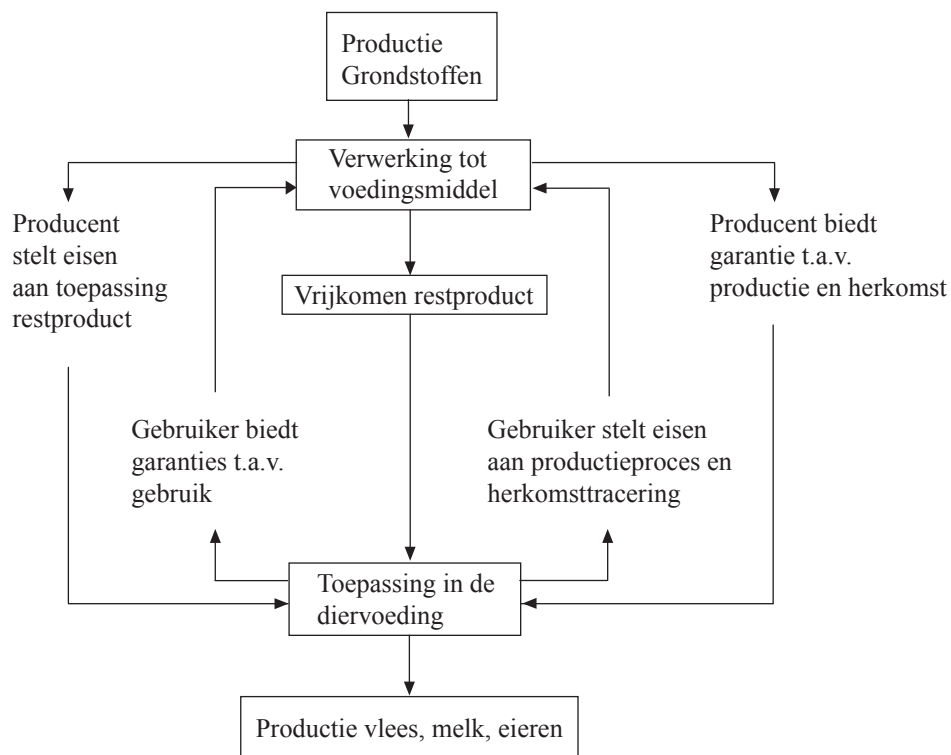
Productie Grondstoffen

Verwerking tot voedingsmiddel

Producent stelt eisen aan toepassing restproduct

Producent biedt garantie t.a.v. productie en herkomst

Vrijkomen restproduct

Gebruiker biedt garanties t.a.v. gebruik

Gebruiker stelt eisen aan productieproces en herkomsttracering

Toepassing in de diervoeding

Productie vlees, melk, eieren